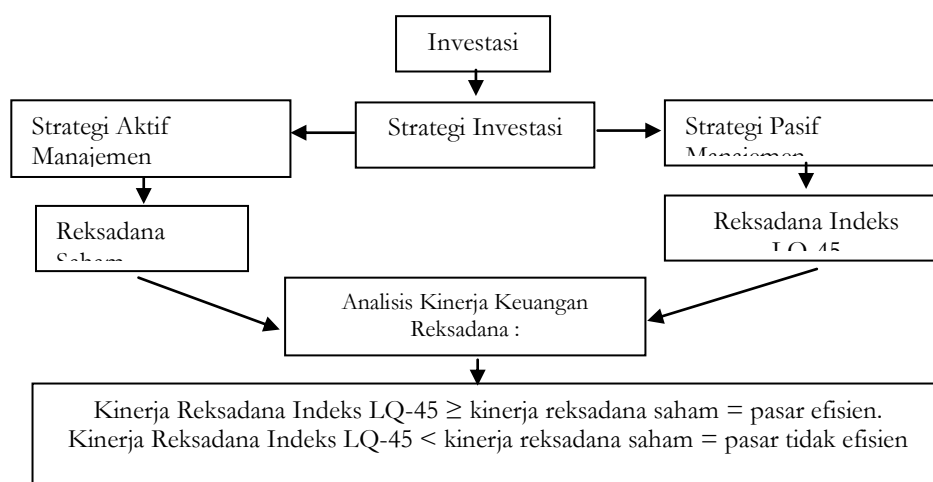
Investasi

Strategi Aktif Manajemen

Strategi Investasi

Strategi Pasif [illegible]

Reksadana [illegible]

Reksadana Indeks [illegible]

Analisis Kinerja Keuangan Reksadana :

Kinerja Reksadana Indeks LQ-45 ≥ kinerja reksadana saham = pasar efisien.
Kinerja Reksadana Indeks LQ-45 < kinerja reksadana saham = pasar tidak efisien